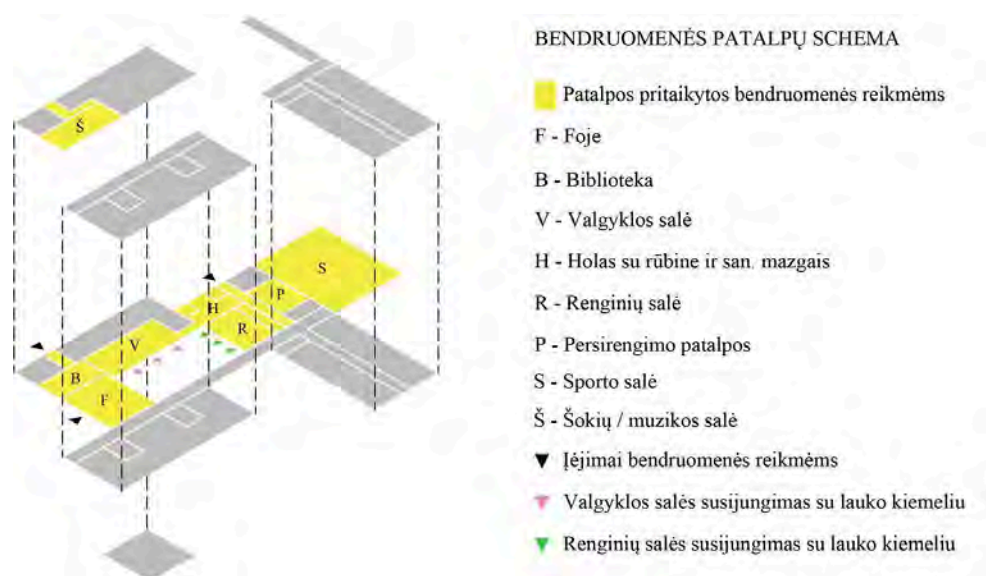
Š

S

H

P

R

V

B

F

BENDRUOMENĖS PATALPŲ SCHEMA

Patalpos pritaikytos bendruomenės reikmėms

F - Foje

B - Biblioteka

V - Valgyklos salė

H - Holas su rūbine ir san. mazgais

R - Renginių salė

P - Persirengimo patalpos

S - Sporto salė

Š - Šokių / muzikos salė

▼ Įėjimai bendruomenės reikmėms

▼ Valgyklos salės susijungimas su lauko kiemeliu

▼ Renginių salės susijungimas su lauko kiemeliu